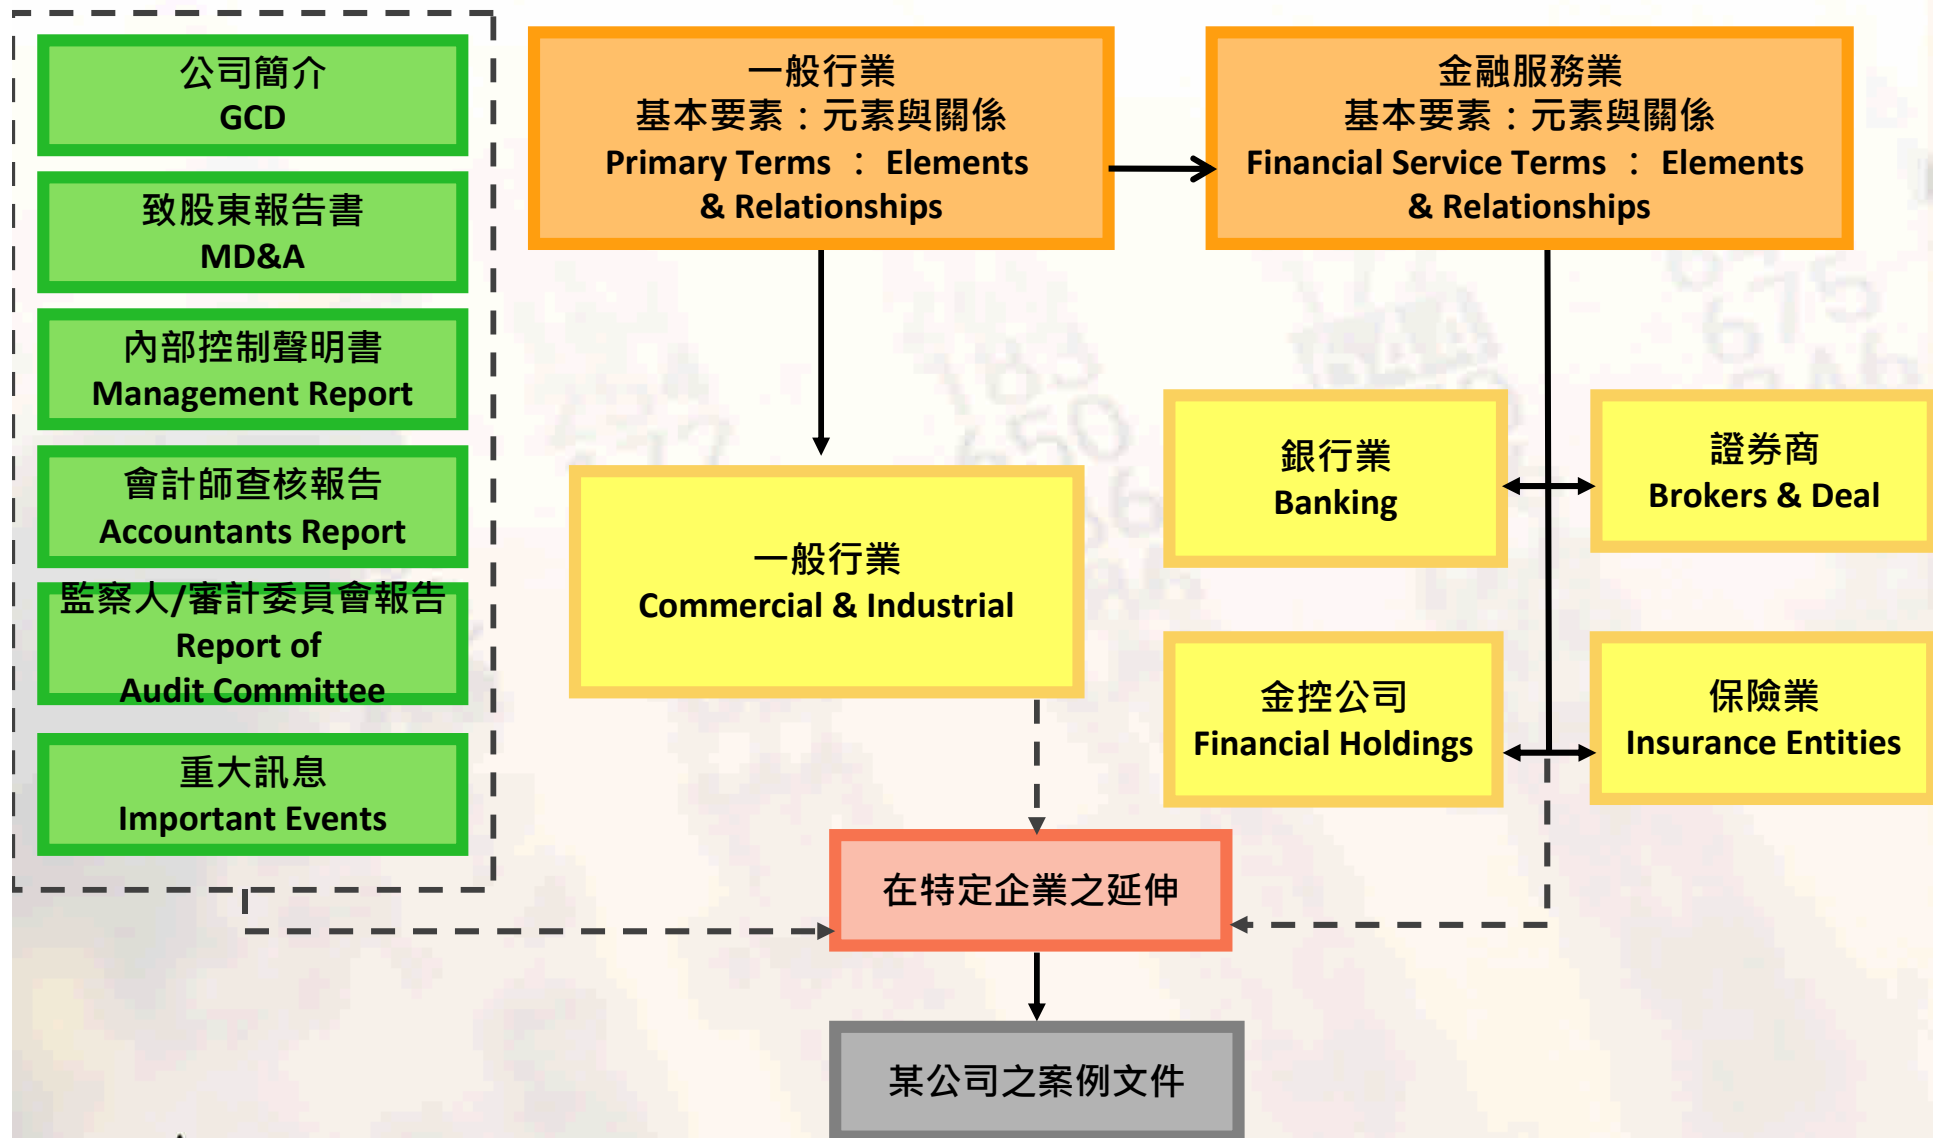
公司簡介
GCD

致股東報告書
MD&A

內部控制聲明書
Management Report

會計師查核報告
Accountants Report

監察人/審計委員會報告
Report of
Audit Committee

重大訊息
Important Events

一般行業
基本要素：元素與關係
Primary Terms ： Elements
& Relationships

金融服務業
基本要素：元素與關係
Financial Service Terms ： Elements
& Relationships

一般行業
Commercial & Industrial

銀行業
Banking

證券商
Brokers & Deal

金控公司
Financial Holdings

保險業
Insurance Entities

在特定企業之延伸

某公司之案例文件